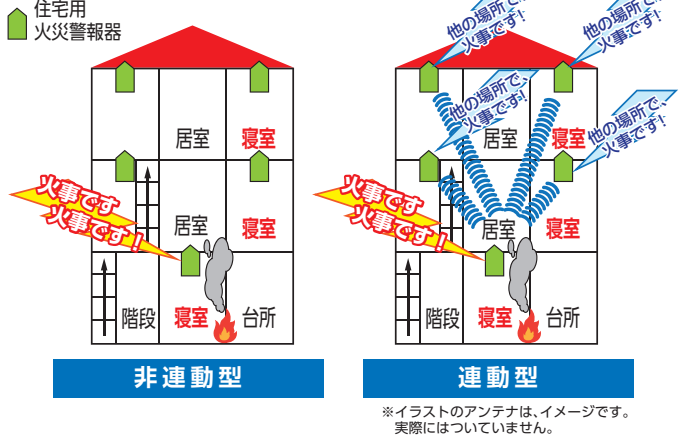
住宅用
火災警報器

居室
寝室
火事です
火事です！
居室
寝室
階段
寝室
台所
非連動型

他の場所で、
火事です！
他の場所で、
火事です！
他の場所で、
火事です！
他の場所で、
火事です！
居室
寝室
火事です
火事です！
居室
寝室
階段
寝室
台所
連動型

※イラストのアンテナは、イメージです。
実際にはついていません。